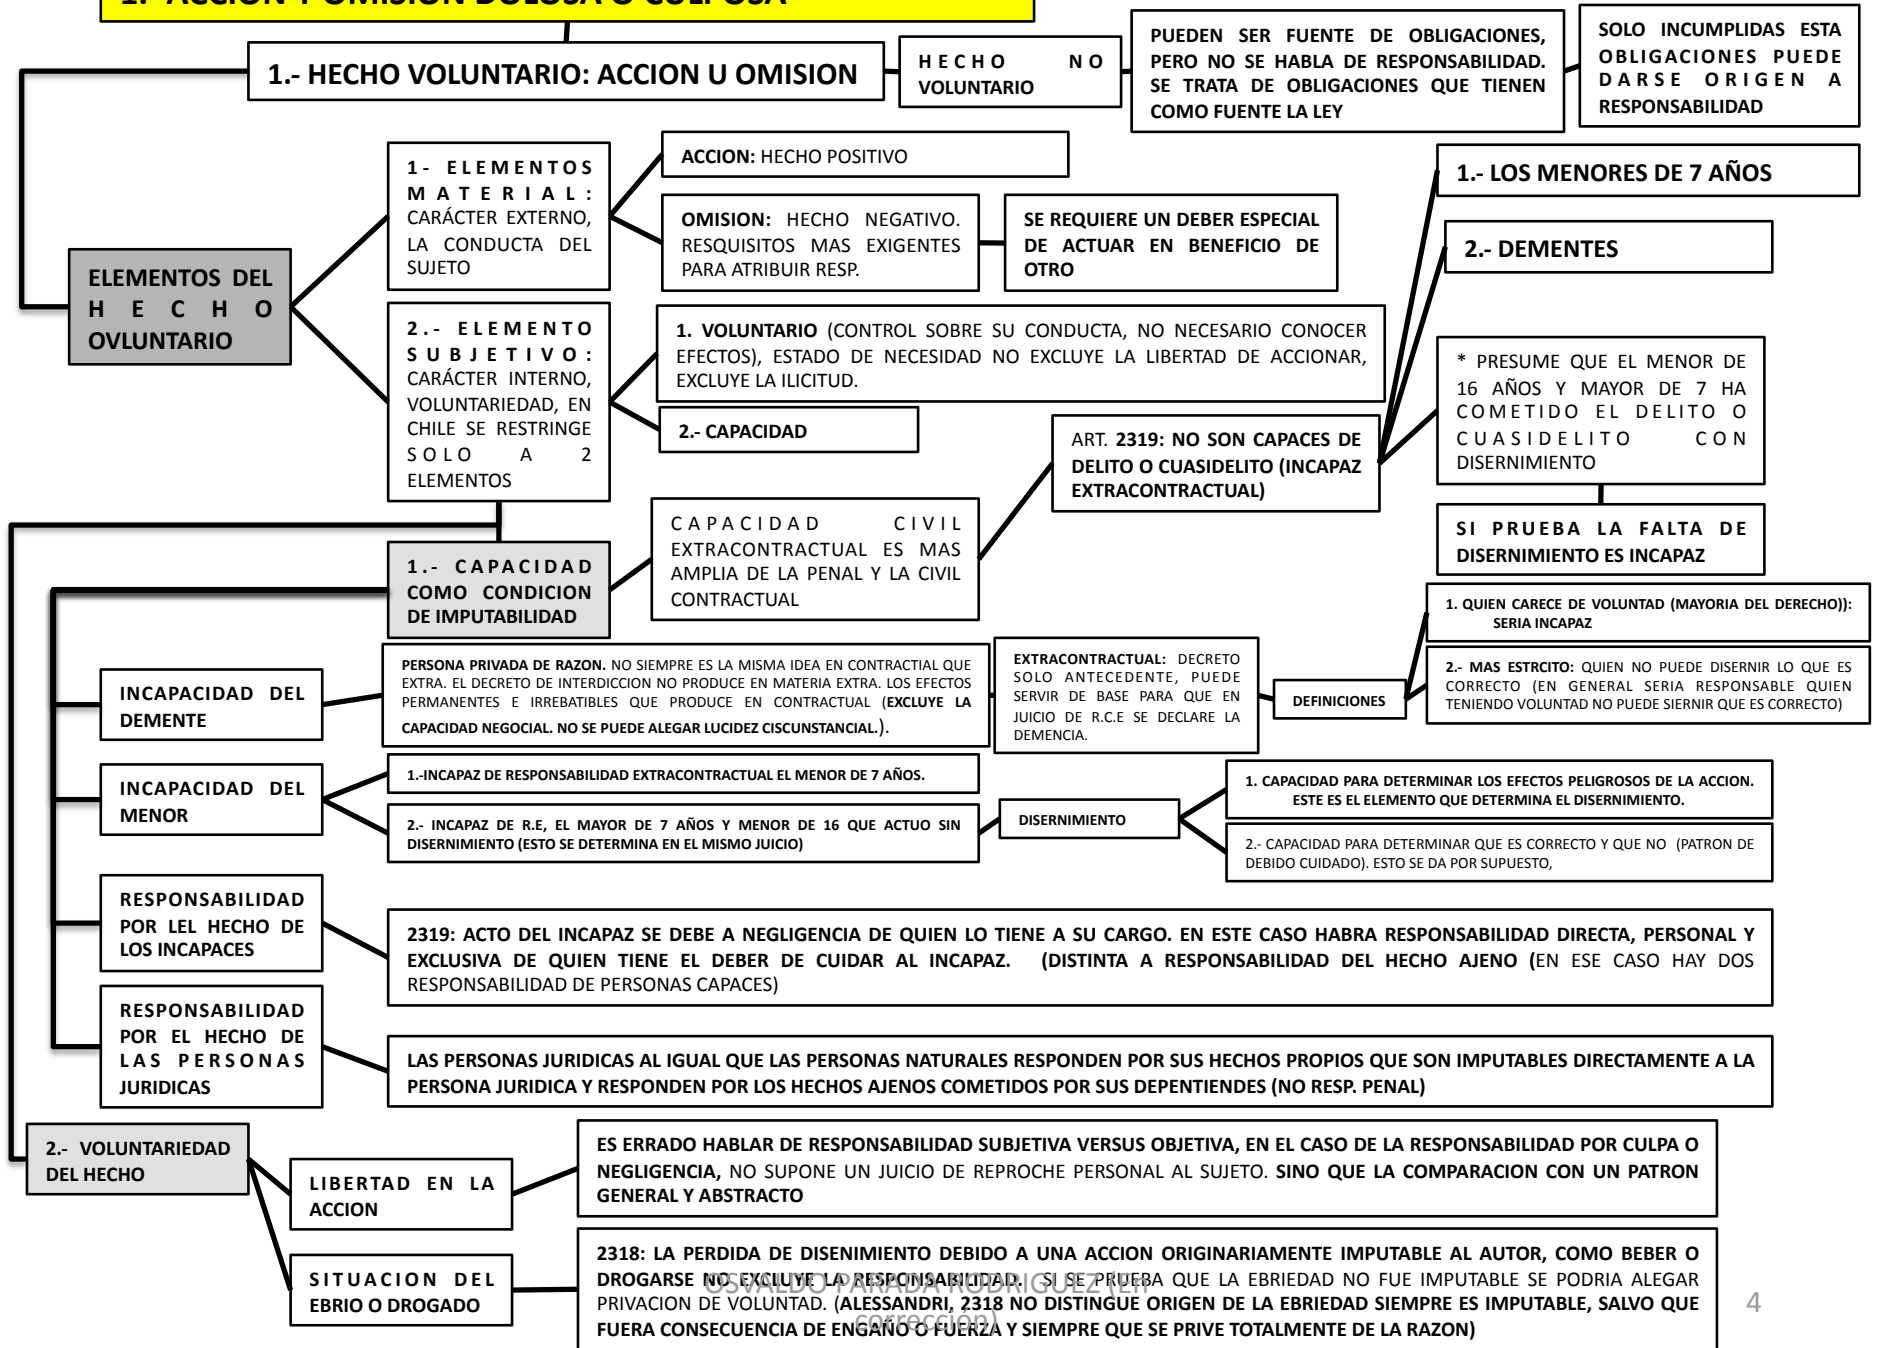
1.- ACCION U OMISION DOLOSA O CULPOSA

1.- HECHO VOLUNTARIO: ACCION U OMISION

HECHO NO VOLUNTARIO

PUEDEN SER FUENTE DE OBLIGACIONES, PERO NO SE HABLA DE RESPONSABILIDAD. SE TRATA DE OBLIGACIONES QUE TIENEN COMO FUENTE LA LEY

SOLO INCUMPLIDAS ESTA OBLIGACIONES PUEDE DARSE ORIGEN A RESPONSABILIDAD

ELEMENTOS DEL HECHO OVLUNTARIO

1- ELEMENTOS MATERIAL: CARÁCTER EXTERNO, LA CONDUCTA DEL SUJETO

ACCION: HECHO POSITIVO

OMISION: HECHO NEGATIVO. RESQUISITOS MAS EXIGENTES PARA ATRIBUIR RESP.

SE REQUIERE UN DEBER ESPECIAL DE ACTUAR EN BENEFICIO DE OTRO

2.- ELEMENTO SUBJETIVO: CARÁCTER INTERNO, VOLUNTARIEDAD, EN CHILE SE RESTRINGE SOLO A 2 ELEMENTOS

1. VOLUNTARIO (CONTROL SOBRE SU CONDUCTA, NO NECESARIO CONOCER EFECTOS), ESTADO DE NECESIDAD NO EXCLUYE LA LIBERTAD DE ACCIONAR, EXCLUYE LA ILICITUD.

2.- CAPACIDAD

1.- LOS MENORES DE 7 AÑOS

2.- DEMENTES

* PRESUME QUE EL MENOR DE 16 AÑOS Y MAYOR DE 7 HA COMETIDO EL DELITO O CUASIDELITO CON DISERNIMIENTO

SI PRUEBA LA FALTA DE DISERNIMIENTO ES INCAPAZ

ART. 2319: NO SON CAPACES DE DELITO O CUASIDELITO (INCAPAZ EXTRACONTRACTUAL)

1.- CAPACIDAD COMO CONDICION DE IMPUTABILIDAD

CAPACIDAD CIVIL EXTRACONTRACTUAL ES MAS AMPLIA DE LA PENAL Y LA CIVIL CONTRACTUAL

INCAPACIDAD DEL DEMENTE

PERSONA PRIVADA DE RAZON. NO SIEMPRE ES LA MISMA IDEA EN CONTRACTIAL QUE EXTRA. EL DECRETO DE INTERDICCION NO PRODUCE EN MATERIA EXTRA. LOS EFECTOS PERMANENTES E IRREBATIBLES QUE PRODUCE EN CONTRACTUAL (EXCLUYE LA CAPACIDAD NEGOCIAL. NO SE PUEDE ALEGAR LUCIDEZ CISCUNSTANCIAL.).

EXTRACONTRACTUAL: DECRETO SOLO ANTECEDENTE, PUEDE SERVIR DE BASE PARA QUE EN JUICIO DE R.C.E SE DECLARE LA DEMENCIA.

DEFINICIONES

1. QUIEN CARECE DE VOLUNTAD (MAYORIA DEL DERECHO)): SERIA INCAPAZ

2.- MAS ESTRCITO: QUIEN NO PUEDE DISERNIR LO QUE ES CORRECTO (EN GENERAL SERIA RESPONSABLE QUIEN TENIENDO VOLUNTAD NO PUEDE SIERNIR QUE ES CORRECTO)

INCAPACIDAD DEL MENOR

1.-INCAPAZ DE RESPONSABILIDAD EXTRACONTRACTUAL EL MENOR DE 7 AÑOS.

2.- INCAPAZ DE R.E, EL MAYOR DE 7 AÑOS Y MENOR DE 16 QUE ACTUO SIN DISERNIMIENTO (ESTO SE DETERMINA EN EL MISMO JUICIO)

DISERNIMIENTO

1. CAPACIDAD PARA DETERMINAR LOS EFECTOS PELIGROSOS DE LA ACCION. ESTE ES EL ELEMENTO QUE DETERMINA EL DISERNIMIENTO.

2.- CAPACIDAD PARA DETERMINAR QUE ES CORRECTO Y QUE NO (PATRON DE DEBIDO CUIDADO). ESTO SE DA POR SUPUESTO,

RESPONSABILIDAD POR LEL HECHO DE LOS INCAPACES

2319: ACTO DEL INCAPAZ SE DEBE A NEGLIGENCIA DE QUIEN LO TIENE A SU CARGO. EN ESTE CASO HABRA RESPONSABILIDAD DIRECTA, PERSONAL Y EXCLUSIVA DE QUIEN TIENE EL DEBER DE CUIDAR AL INCAPAZ. (DISTINTA A RESPONSABILIDAD DEL HECHO AJENO (EN ESE CASO HAY DOS RESPONSABILIDAD DE PERSONAS CAPACES)

RESPONSABILIDAD POR EL HECHO DE LAS PERSONAS JURIDICAS

LAS PERSONAS JURIDICAS AL IGUAL QUE LAS PERSONAS NATURALES RESPONDEN POR SUS HECHOS PROPIOS QUE SON IMPUTABLES DIRECTAMENTE A LA PERSONA JURIDICA Y RESPONDEN POR LOS HECHOS AJENOS COMETIDOS POR SUS DEPENTIENDES (NO RESP. PENAL)

2.- VOLUNTARIEDAD DEL HECHO

LIBERTAD EN LA ACCION

ES ERRADO HABLAR DE RESPONSABILIDAD SUBJETIVA VERSUS OBJETIVA, EN EL CASO DE LA RESPONSABILIDAD POR CULPA O NEGLIGENCIA, NO SUPONE UN JUICIO DE REPROCHE PERSONAL AL SUJETO. SINO QUE LA COMPARACION CON UN PATRON GENERAL Y ABSTRACTO

SITUACION DEL EBRIO O DROGADO

2318: LA PERDIDA DE DISENIMIENTO DEBIDO A UNA ACCION ORIGINARIAMENTE IMPUTABLE AL AUTOR, COMO BEBER O DROGARSE NO EXCLUYE LA RESPONSABILIDAD. SI SE PRUEBA QUE LA EBRIEDAD NO FUE IMPUTABLE SE PODRIA ALEGAR PRIVACION DE VOLUNTAD. (ALESSANDRI, 2318 NO DISTINGUE ORIGEN DE LA EBRIEDAD SIEMPRE ES IMPUTABLE, SALVO QUE FUERA CONSECUENCIA DE ENGAÑO O FUERZA Y SIEMPRE QUE SE PRIVE TOTALMENTE DE LA RAZON)

OSVALDO PARADA RODRIGUEZ (En corrección)

4